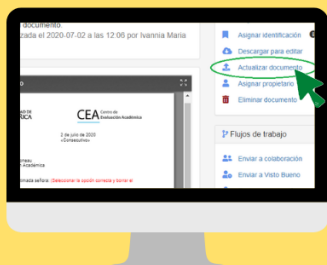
documento
zada el 2020-07-02 a las 12:06 por Ivannia Maria

DE
RICA

CEA Centro de Evaluación Académica

2 de julio de 2020
«Consecutivo»

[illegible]
Académica

stimada señora: (Seleccione la opción correcta y borrar el

Asignar identificación
Descargar para editar
Actualizar documento
Asignar propietario
Eliminar documento

Flujos de trabajo
Enviar a colaboración
Enviar a Visto Bueno